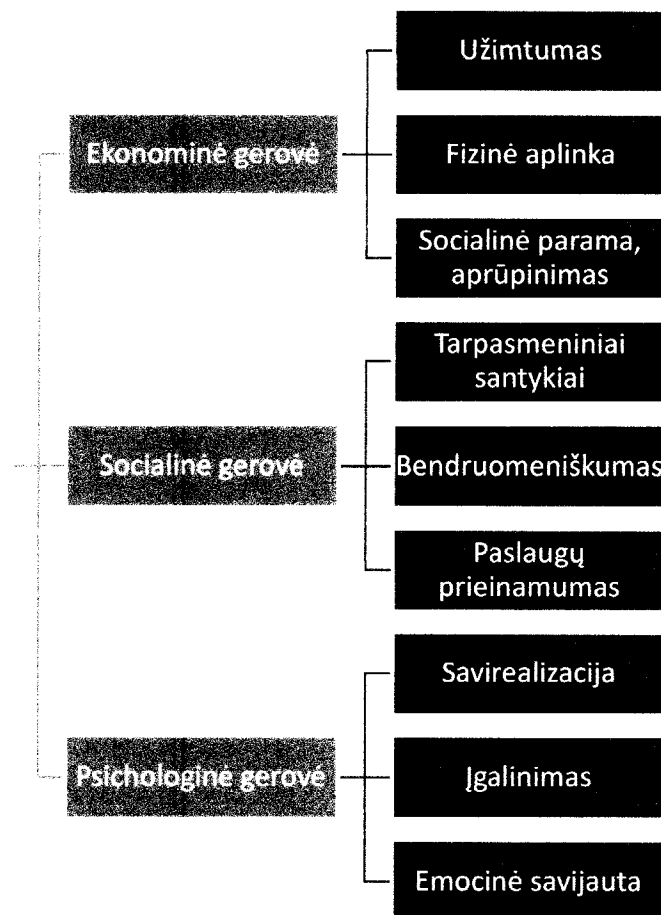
Ekonominė gerovė

Užimtumas

Fizinė aplinka

Socialinė parama, aprūpinimas

Socialinė gerovė

Tarpasmeniniai santykiai

Bendruomeniškumas

Paslaugų prieinamumas

Psichologinė gerovė

Savirealizacija

Įgalinimas

Emocinė savijauta